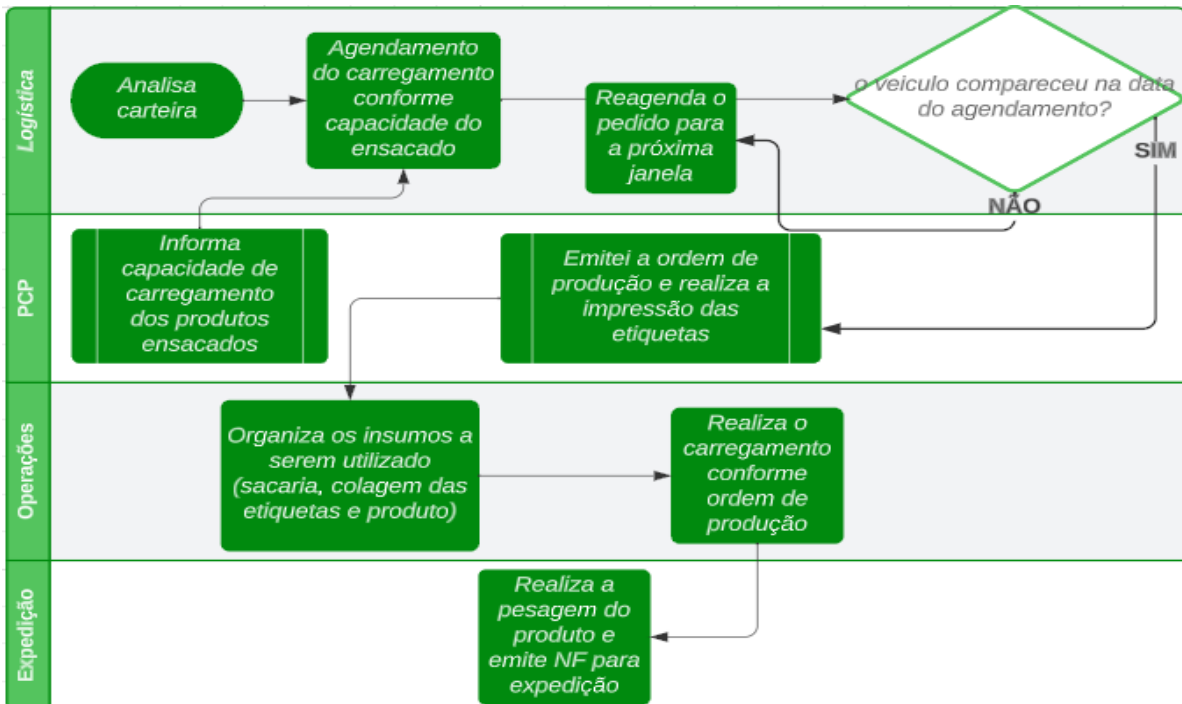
Logística

Analisa carteira

Agendamento do carregamento conforme capacidade do ensacado

Reagenda o pedido para a próxima janela

o veiculo compareceu na data do agendamento?

SIM

NÃO

PCP

Informa capacidade de carregamento dos produtos ensacados

Emitei a ordem de produção e realiza a impressão das etiquetas

Operações

Organiza os insumos a serem utilizado (sacaria, colagem das etiquetas e produto)

Realiza o carregamento conforme ordem de produção

Expedição

Realiza a pesagem do produto e emite NF para expedição